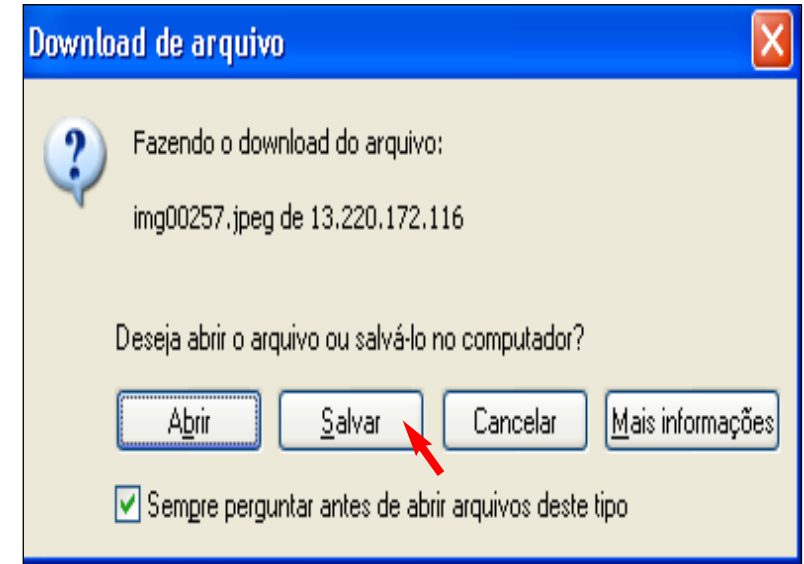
Download de arquivo

Fazendo o download do arquivo:

img00257.jpeg de 13.220.172.116

Deseja abrir o arquivo ou salvá-lo no computador?

Abrir

Salvar

Cancelar

Mais informações

Sempre perguntar antes de abrir arquivos deste tipo